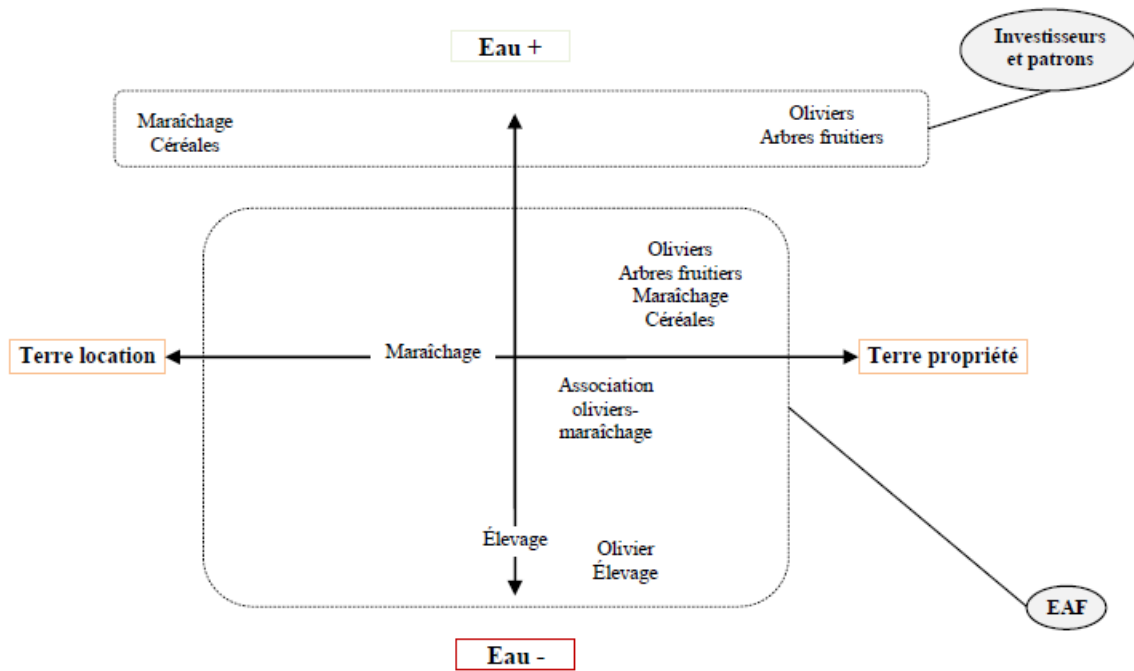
Eau +

Investisseurs et patrons

Maraîchage
Céréales

Oliviers
Arbres fruitiers

Oliviers
Arbres fruitiers
Maraîchage
Céréales

Terre location

Maraîchage

Terre propriété

Association oliviers-maraîchage

Élevage

Olivier
Élevage

EAF

Eau -